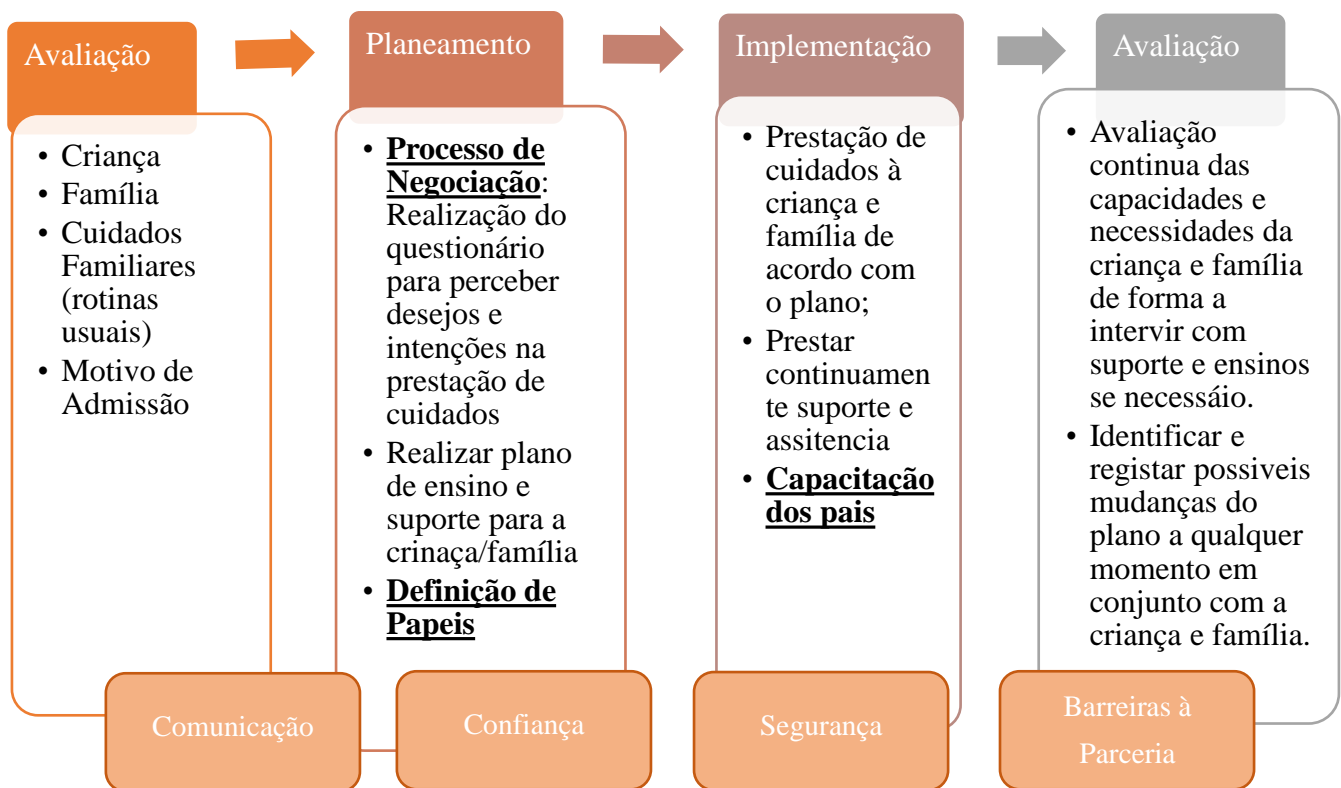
Avaliação

- Criança
- Família
- Cuidados Familiares (rotinas usuais)
- Motivo de Admissão

Comunicação

Planeamento

- **Processo de Negociação**: Realização do questionário para perceber desejos e intenções na prestação de cuidados
- Realizar plano de ensino e suporte para a crinaça/família
- **Definição de Papeis**

Confiança

Implementação

- Prestação de cuidados à criança e família de acordo com o plano;
- Prestar continuamen te suporte e assitencia
- **Capacitação dos pais**

Segurança

Avaliação

- Avaliação continua das capacidades e necessidades da criança e família de forma a intervir com suporte e ensinos se necessáio.
- Identificar e registar possiveis mudanças do plano a qualquer momento em conjunto com a criança e família.

Barreiras à Parceria